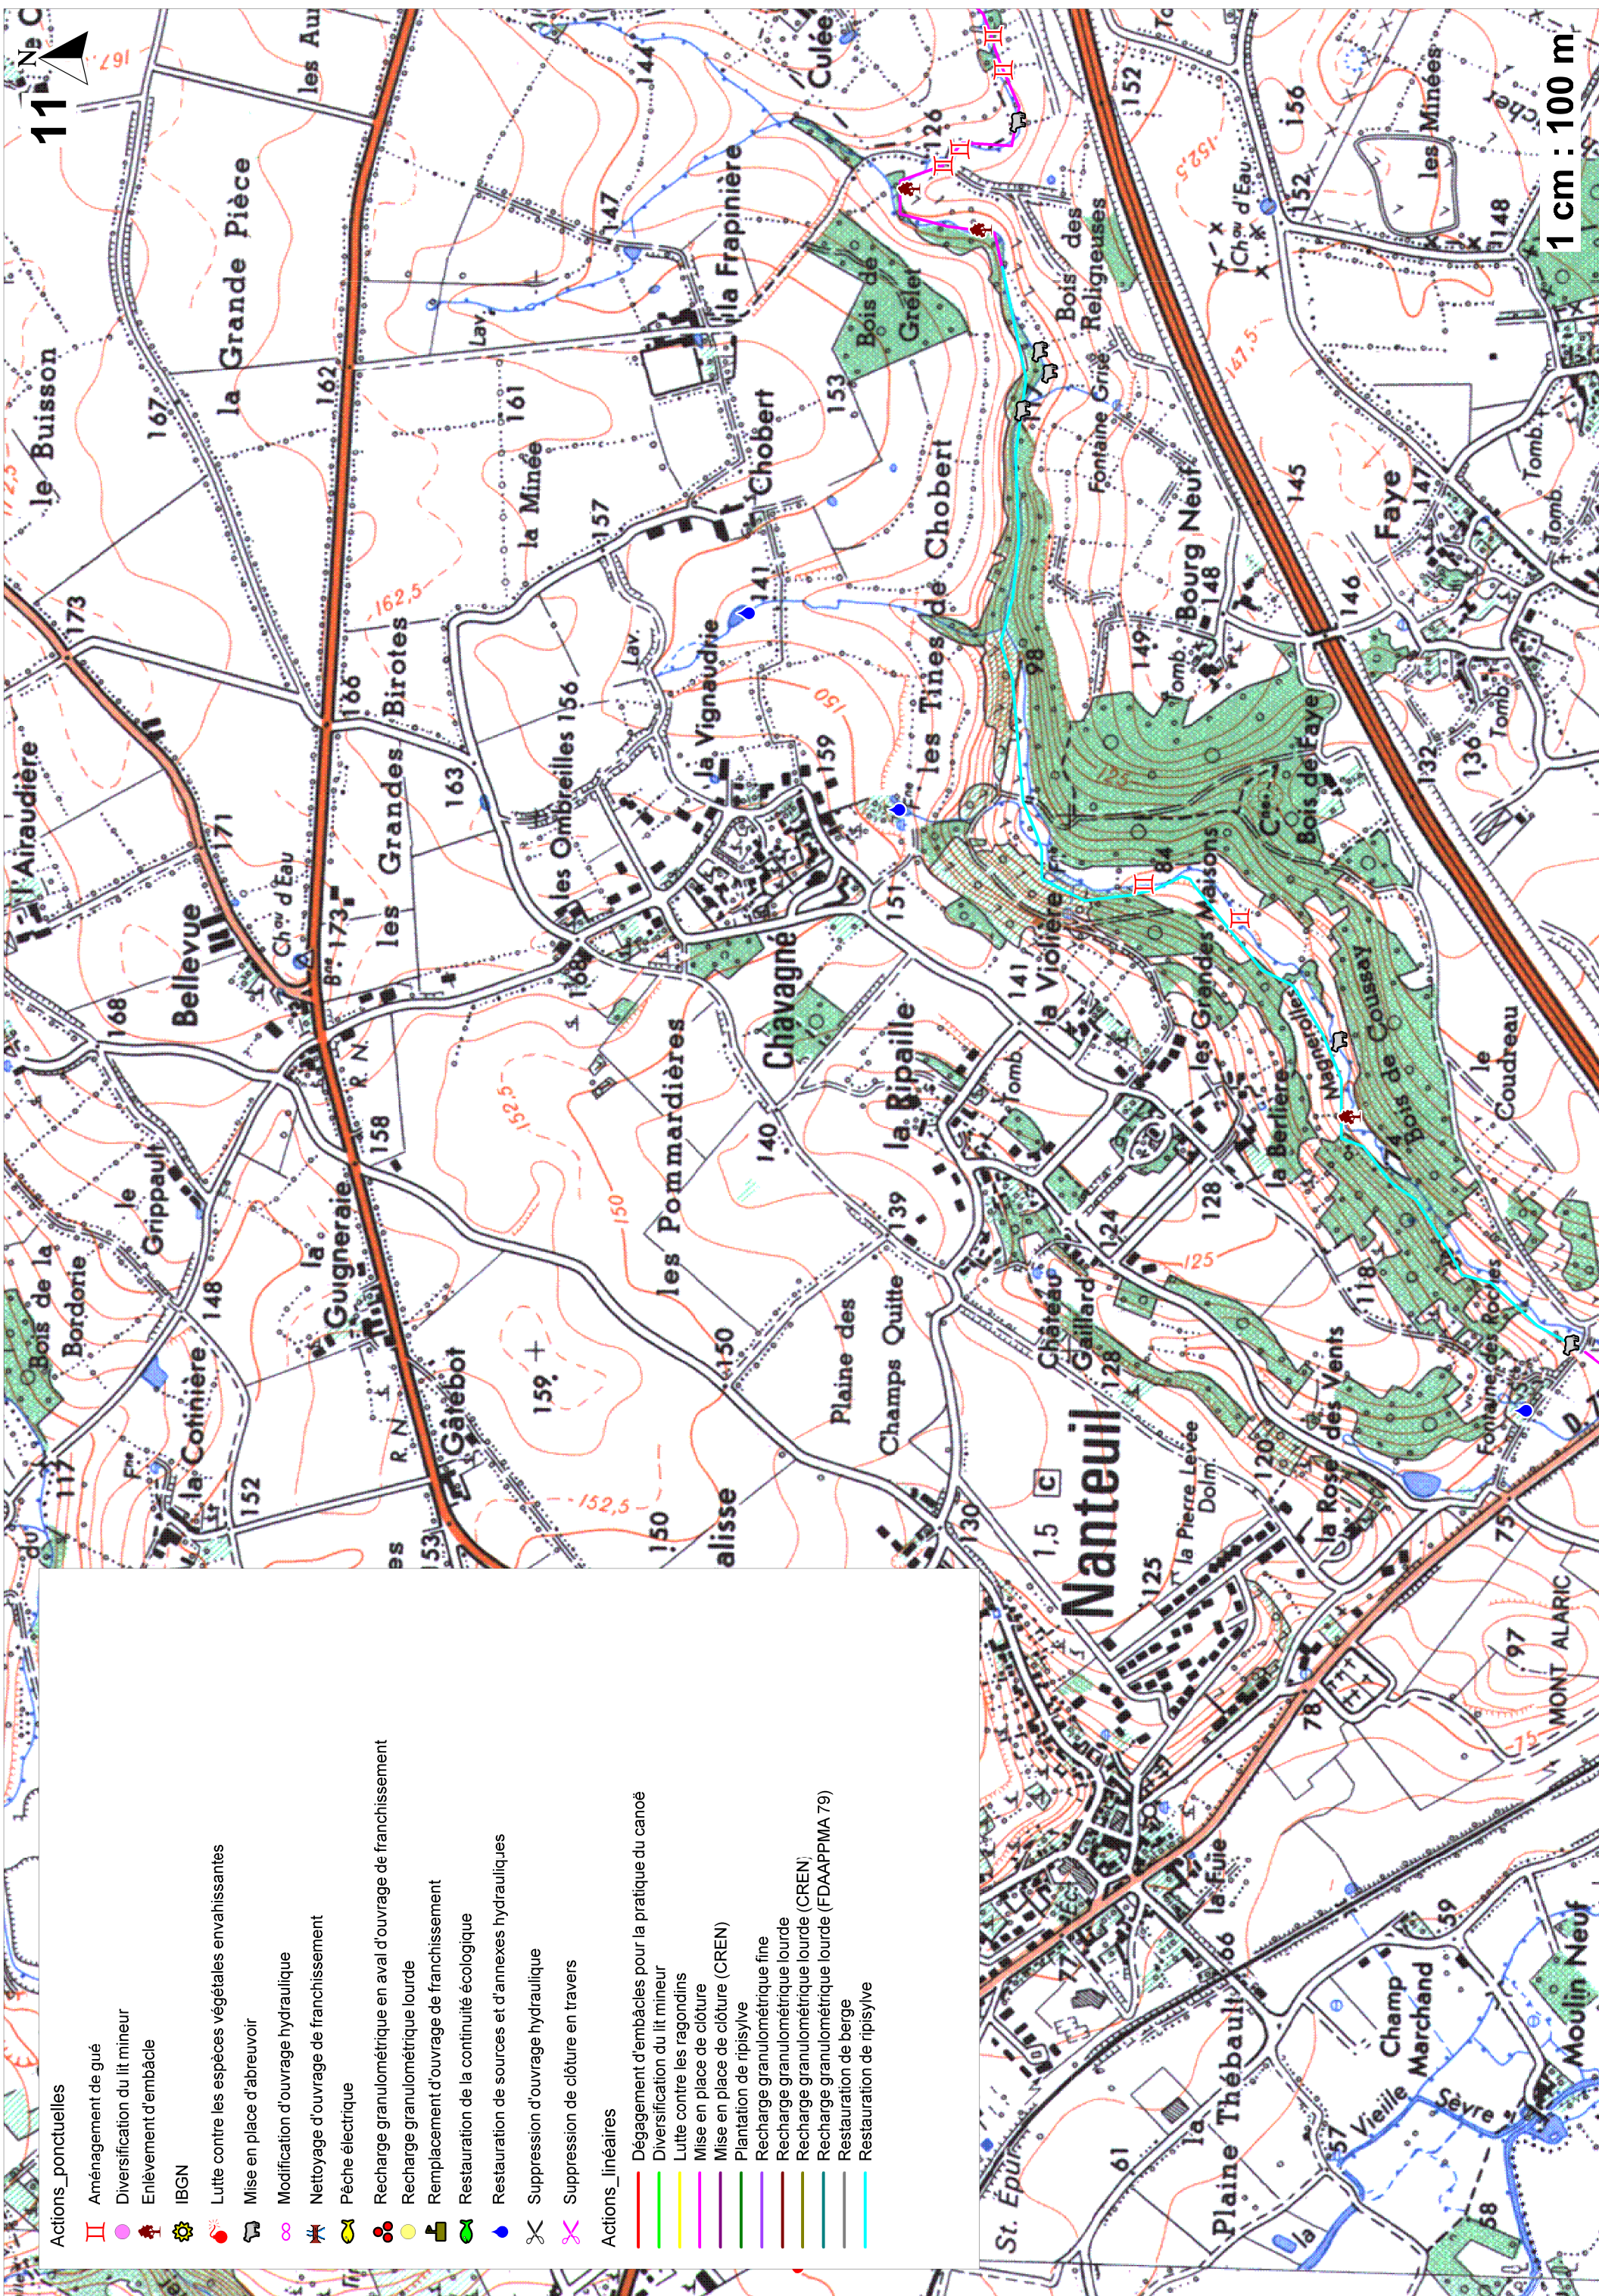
11

1 cm : 100 m

Actions_ponctuelles
Aménagement de gué
Diversification du lit mineur
Enlèvement d'embâcle
IBGN
Lutte contre les espèces végétales envahissantes
Mise en place d'abreuvoir
Modification d'ouvrage hydraulique
Nettoyage d'ouvrage de franchissement
Pêche électrique
Recharge granulométrique en aval d'ouvrage de franchissement
Recharge granulométrique lourde
Remplacement d'ouvrage de franchissement
Restauration de la continuité écologique
Restauration de sources et d'annexes hydrauliques
Suppression d'ouvrage hydraulique
Suppression de clôture en travers

Actions_linéaires
Dégagement d'embâcles pour la pratique du canoë
Diversification du lit mineur
Lutte contre les ragondins
Mise en place de clôture
Mise en place de clôture (CREN)
Plantation de ripisylve
Recharge granulométrique fine
Recharge granulométrique lourde
Recharge granulométrique lourde (CREN)
Recharge granulométrique lourde (FDAAPPMA 79)
Restauration de berge
Restauration de ripisylve

le Buisson
la Grande Pièce
les Au
Culée
la Frapinière
Bois de Grélet
Bois des Religieuses
les Minées
Chobert
les Tines de Chobert
la Minée
les Grandes Birotes
les Ombreilles
la Vigneaudrie
Fontaine Grise
Bourg Neuf
Faye
Bois de Faye
l'Airaudière
Bellevue
Chavagné
la Violière
les Grandes Maisons
la Ripaille
les Pommardières
le Grippault
la Guignerie
Bois de la Bordorie
la Cotinière
Gâtebot
Plaine des Champs Quitté
Château Gaillard
Nanteuil
la Pierre Levée
Dolm.
la Berlière
Bois de Coussay
le Coudreau
Fontaine des Roches
la Rose des Vents
MONT ALARIC
la Fuie
la Plaine Thébault
Champ Marchand
Vieille Sèvre
Moulin Neuf
St. Épur
Ch.on d'Eau
Tomb.
Lav.
R.N.
Bne
Mgnerolle
173 167 162 162,5 161 157 156 153 152 152,5 150 149 148 147 147,5 146 145 144 141 140 139 136 132 130 128 126 125 124 120 118 98 97 84 78 75 71 66 61 59 58 57 171 168 163 166 159 158 117 1,5